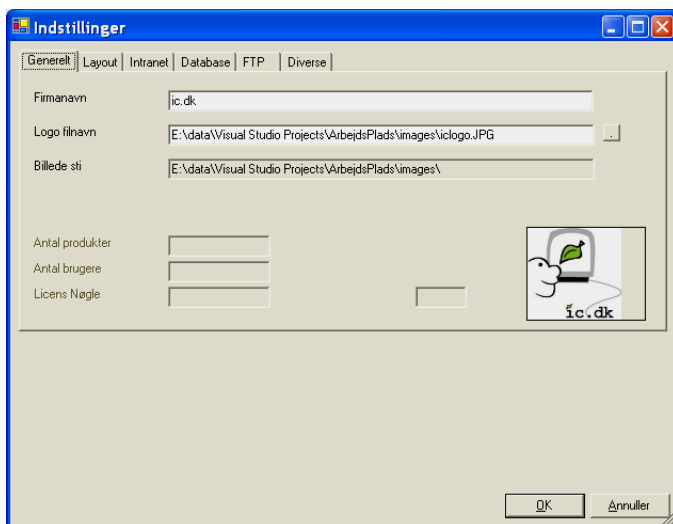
Indstillinger

Generelt | Layout | Intranet | Database | FTP | Diverse

Firmanavn ic.dk

Logo filnavn E:\data\Visual Studio Projects\ArbejdsPlads\images\iclogo.JPG ...

Billede sti E:\data\Visual Studio Projects\ArbejdsPlads\images\

Antal produkter

Antal brugere

Licens Nøgle

ic.dk

OK Annuller